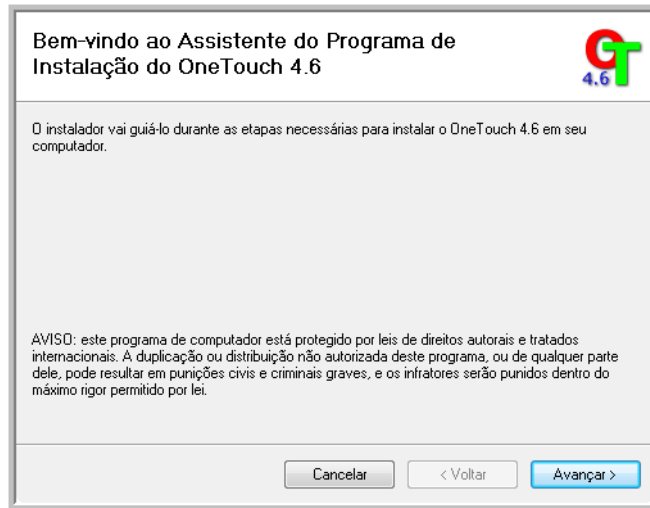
Bem-vindo ao Assistente do Programa de Instalação do OneTouch 4.6

4.6

O instalador vai guiá-lo durante as etapas necessárias para instalar o OneTouch 4.6 em seu computador.

AVISO: este programa de computador está protegido por leis de direitos autorais e tratados internacionais. A duplicação ou distribuição não autorizada deste programa, ou de qualquer parte dele, pode resultar em punições civis e criminais graves, e os infratores serão punidos dentro do máximo rigor permitido por lei.

Cancelar

< Voltar

Avançar >